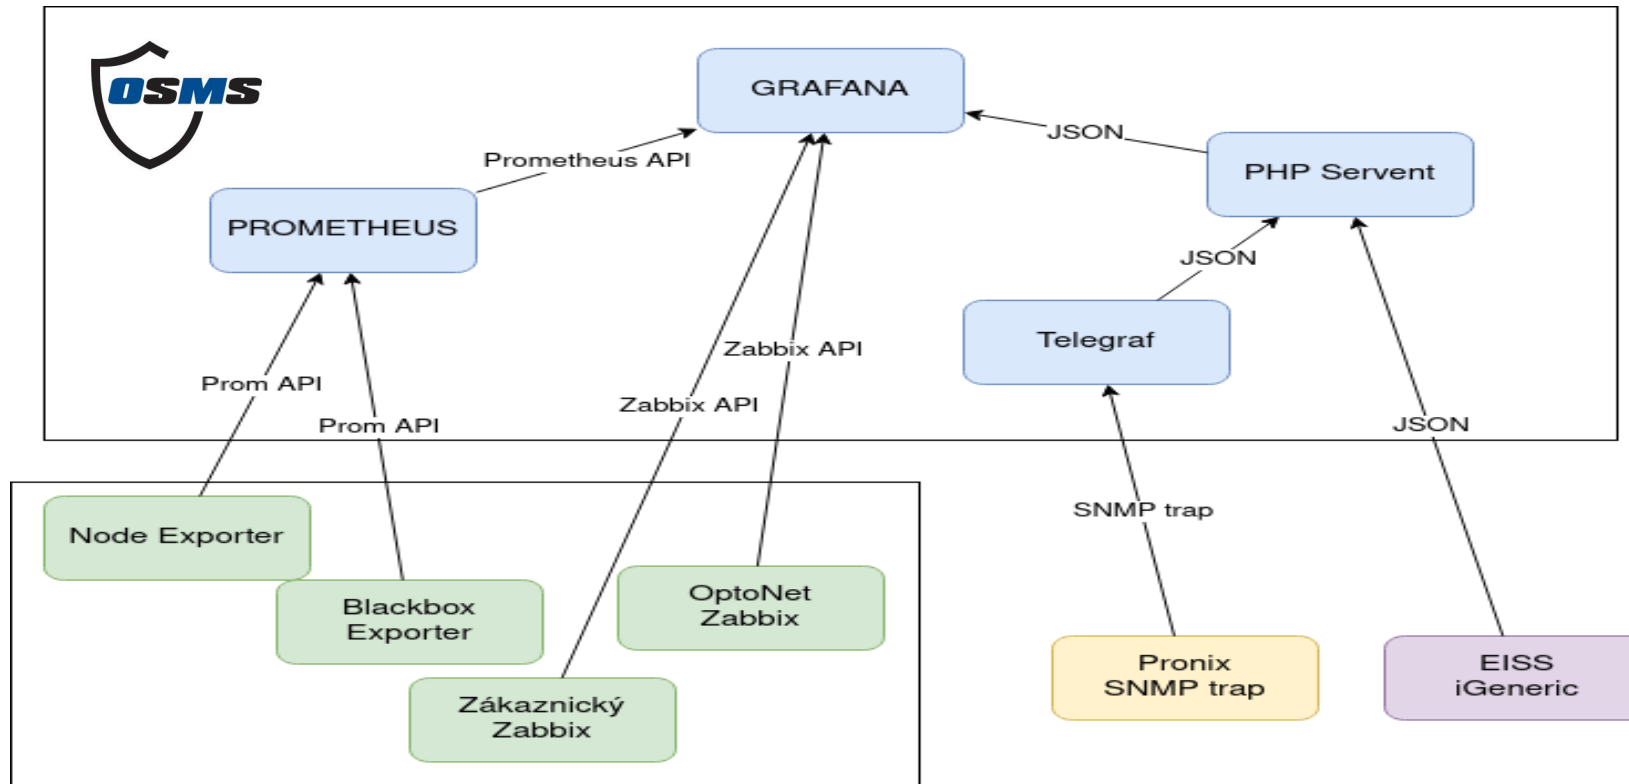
OSMS

GRAFANA

Prometheus API

JSON

PHP Servent

PROMETHEUS

JSON

Telegraf

Zabbix API

Prom API

Zabbix API

Prom API

JSON

SNMP trap

Node Exporter

Blackbox Exporter

OptoNet Zabbix

Zákaznický Zabbix

Pronix SNMP trap

EISS iGeneric